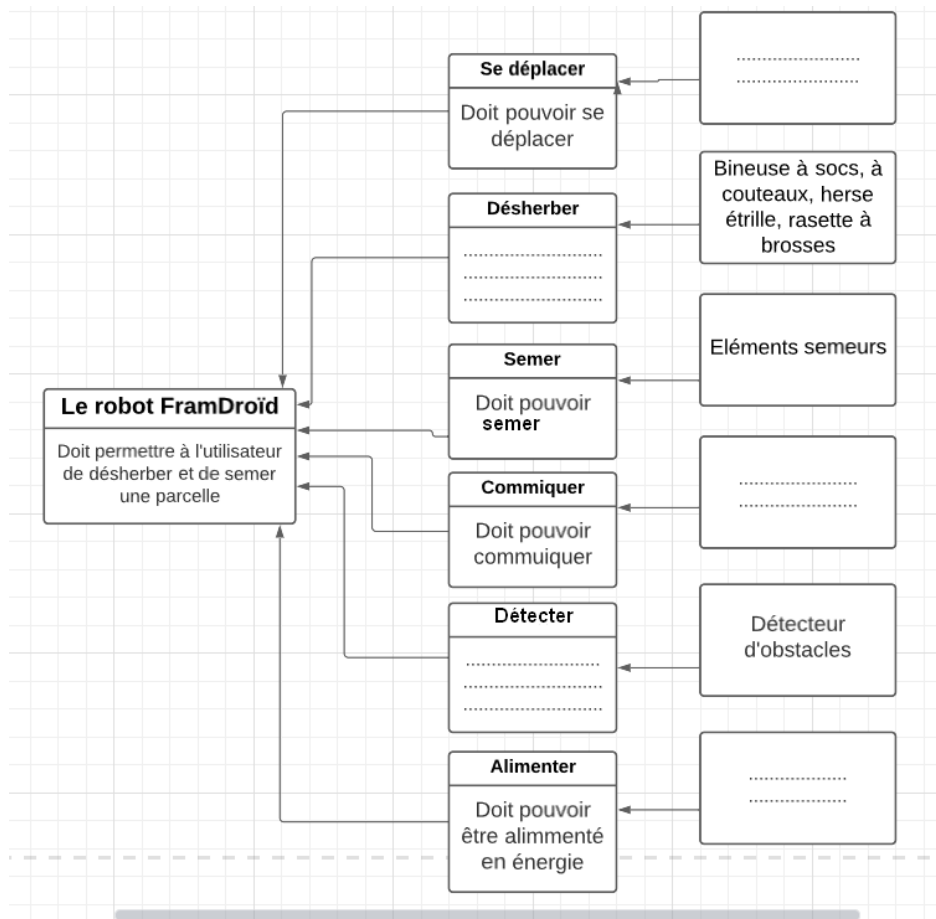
Le robot FramDroïd

Doit permettre à l'utilisateur de désherber et de semer une parcelle

Se déplacer

Doit pouvoir se déplacer

Désherber

.............................
.............................
.............................

Semer

Doit pouvoir semer

Commiquer

Doit pouvoir commuiquer

Détecter

.............................
.............................
.............................

Alimenter

Doit pouvoir être alimmenté en énergie

.............................
.............................

Bineuse à socs, à couteaux, herse étrille, rasette à brosses

Eléments semeurs

.............................
.............................

Détecteur d'obstacles

.............................
.............................